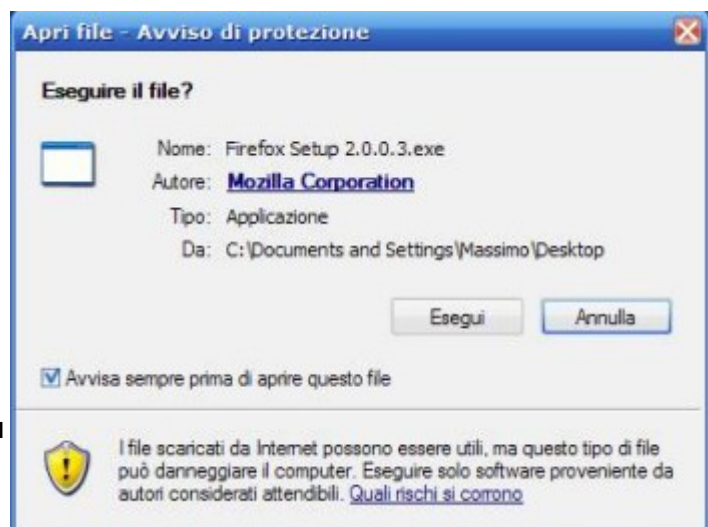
Apri file - Avviso di protezione

Eseguire il file?

Nome: Firefox Setup 2.0.0.3.exe
Autore: Mozilla Corporation
Tipo: Applicazione
Da: C:\Documents and Settings\Massimo\Desktop

Esegui
Annulla

Avvisa sempre prima di aprire questo file

I file scaricati da Internet possono essere utili, ma questo tipo di file può danneggiare il computer. Eseguire solo software proveniente da autori considerati attendibili. Quali rischi si corrono